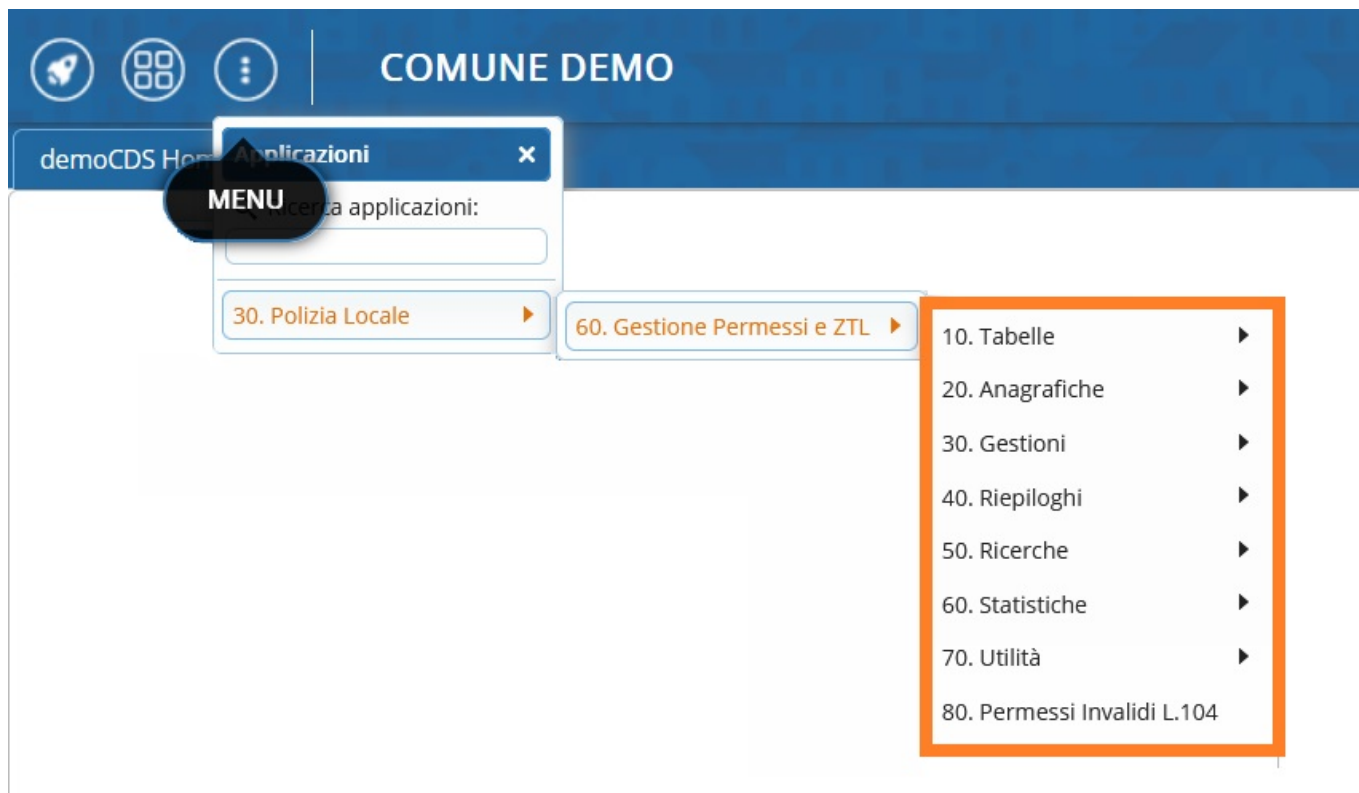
COMUNE DEMO

demoCDS Hom

Applicazioni ×

MENU

Ricerca applicazioni:

30. Polizia Locale

60. Gestione Permessi e ZTL

10. Tabelle
20. Anagrafiche
30. Gestioni
40. Riepiloghi
50. Ricerche
60. Statistiche
70. Utilità
80. Permessi Invalidi L.104